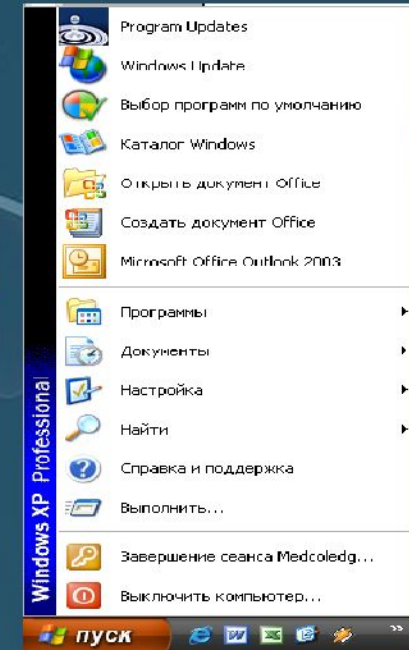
Program Updates
Windows Update
Выбор программ по умолчанию
Каталог Windows
Открыть документ Office
Создать документ Office
Microsoft Office Outlook 2003
Программы
Документы
Настройка
Найти
Справка и поддержка
Выполнить...
Завершение сеанса Medcoledg...
Выключить компьютер...
Windows XP Professional
пуск